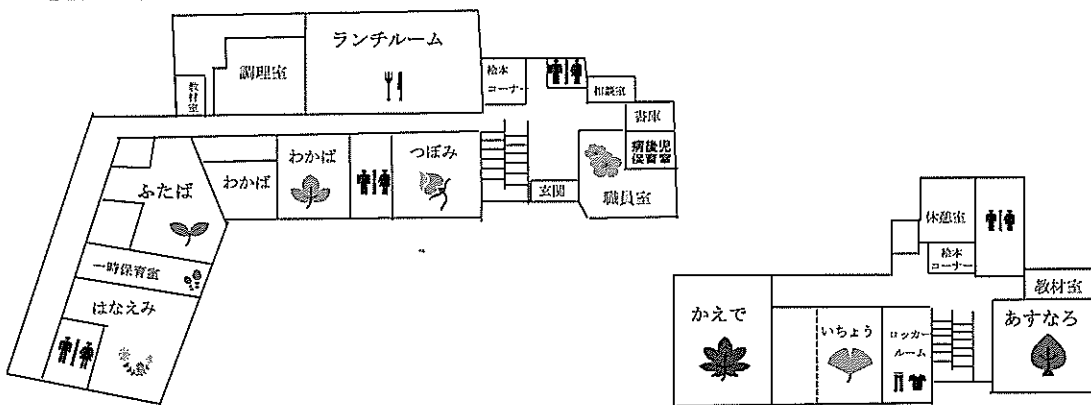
ランチルーム

調理室

教材室

絵本コーナー

相談室

書庫

病後児保育室

わかば

わかば

つぼみ

玄関

職員室

ふたば

一時保育室

はなえみ

休憩室

絵本コーナー

教材室

かえで

いちょう

ロッカールーム

あすなろ